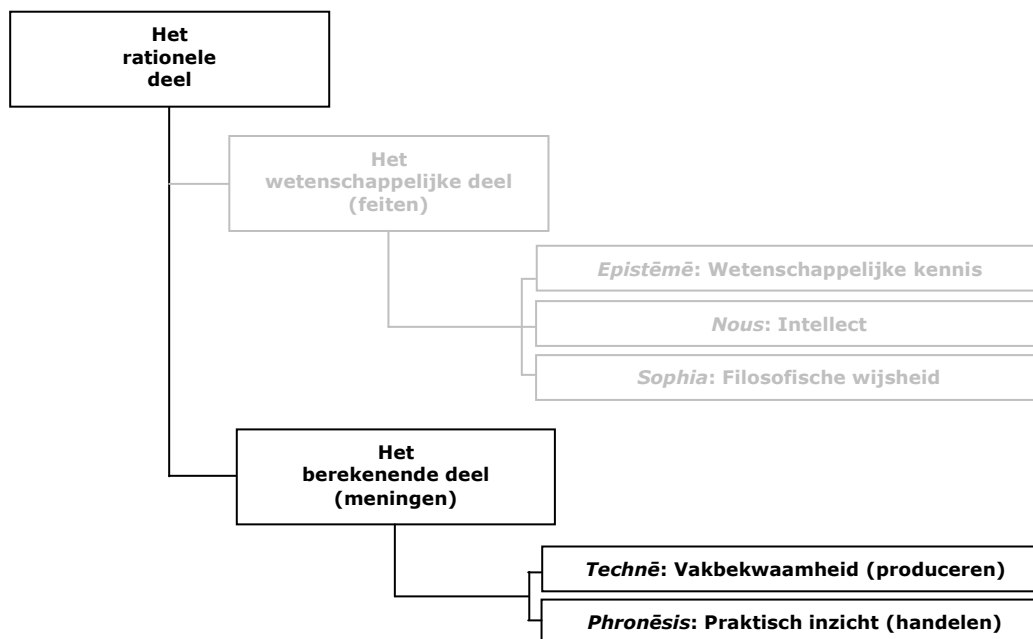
Het rationele deel

Het wetenschappelijke deel (feiten)

Epistēmē: Wetenschappelijke kennis

Nous: Intellect

Sophia: Filosofische wijsheid

Het berekenende deel (meningen)

Technē: Vakbekwaamheid (produceren)

Phronēsis: Praktisch inzicht (handelen)